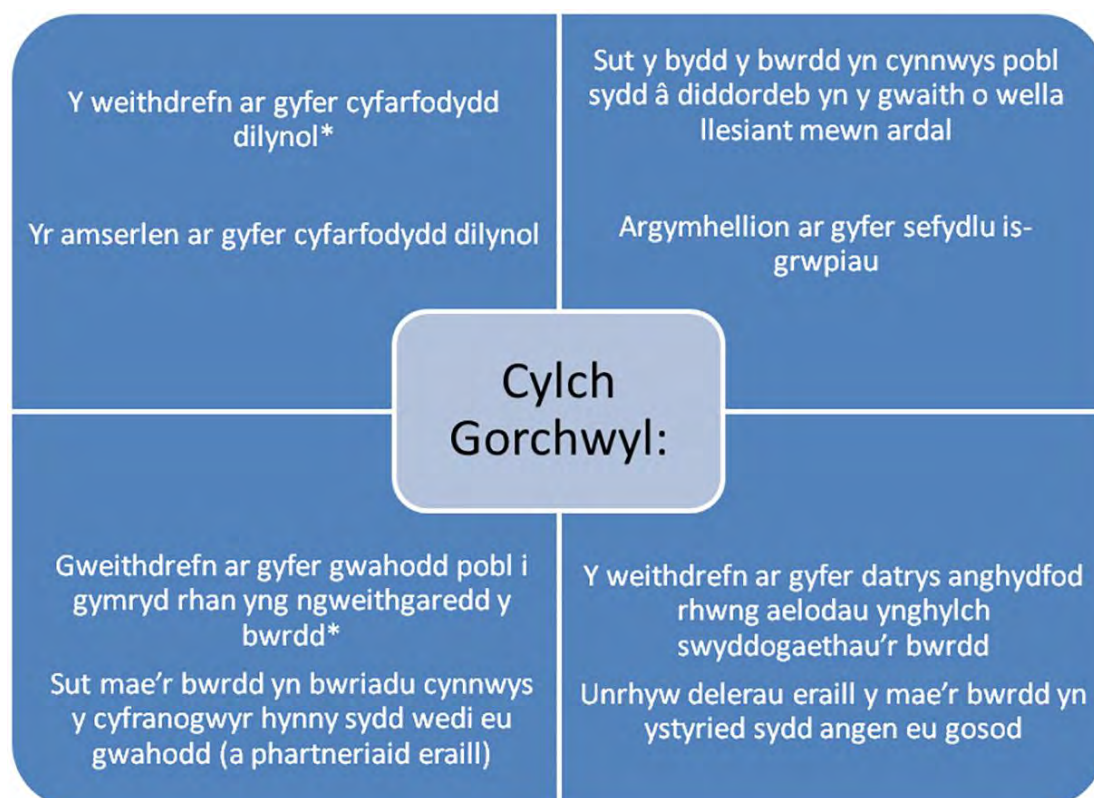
Y weithdrefn ar gyfer cyfarfodydd dilynol*

Yr amserlen ar gyfer cyfarfodydd dilynol

Sut y bydd y bwrdd yn cynnwys pobl sydd â diddordeb yn y gwaith o wella llesiant mewn ardal

Argymhellion ar gyfer sefydlu is-grwpiau

Cylch Gorchwyl:

Gweithdrefn ar gyfer gwahodd pobl i gymryd rhan yng ngweithgaredd y bwrdd*

Sut mae'r bwrdd yn bwriadu cynnwys y cyfranogwyr hynny sydd wedi eu gwahodd (a phartneriaid eraill)

Y weithdrefn ar gyfer datrys anghydfod rhwng aelodau ynghylch swyddogaethau'r bwrdd

Unrhyw delerau eraill y mae'r bwrdd yn ystyried sydd angen eu gosod